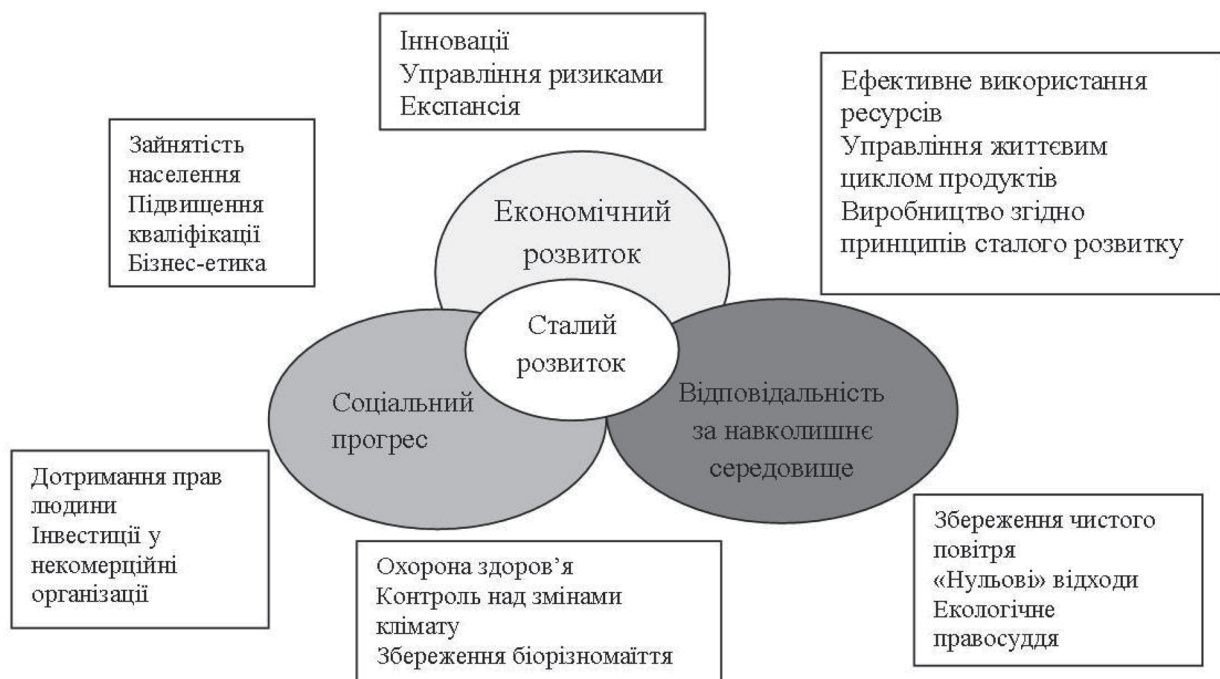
Інновації
Управління ризиками
Експансія

Ефективне використання ресурсів
Управління життєвим циклом продуктів
Виробництво згідно принципів сталого розвитку

Зайнятість населення
Підвищення кваліфікації
Бізнес-етика

Економічний розвиток

Сталий розвиток

Соціальний прогрес

Відповідальність за навколишнє середовище

Дотримання прав людини
Інвестиції у некомерційні організаці

Охорона здоров'я
Контроль над змінами клімату
Збереження біорізномаїття

Збереження чистого повітря
«Нульові» відходи
Екологічне правосуддя